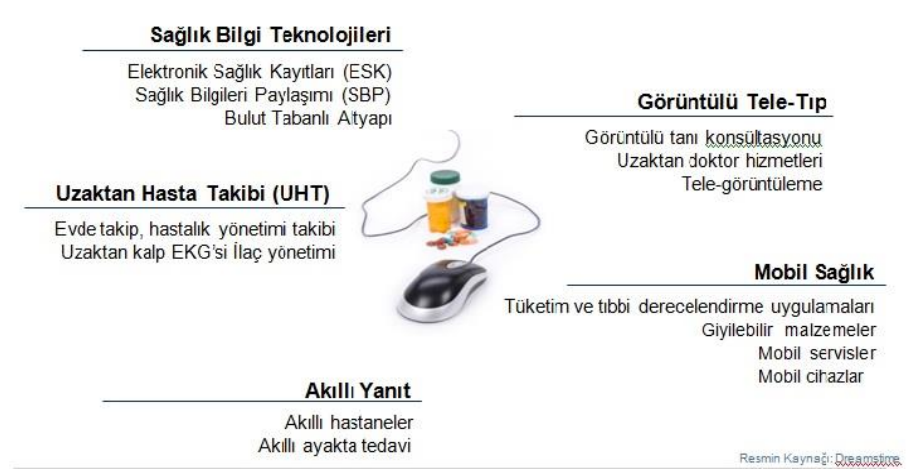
Sağlık Bilgi Teknolojileri

Elektronik Sağlık Kayıtları (ESK)
Sağlık Bilgileri Paylaşımı (SBP)
Bulut Tabanlı Altyapı

Görüntülü Tele-Tıp

Görüntülü tanı konsültasyonu
Uzaktan doktor hizmetleri
Tele-görüntüleme

Uzaktan Hasta Takibi (UHT)

Evde takip, hastalık yönetimi takibi
Uzaktan kalp EKG'si İlaç yönetimi

Mobil Sağlık

Tüketim ve tıbbi derecelendirme uygulamaları
Giyilebilir malzemeler
Mobil servisler
Mobil cihazlar

Akıllı Yanıt

Akıllı hastaneler
Akıllı ayakta tedavi

Resmin Kaynağı: Dreamstime